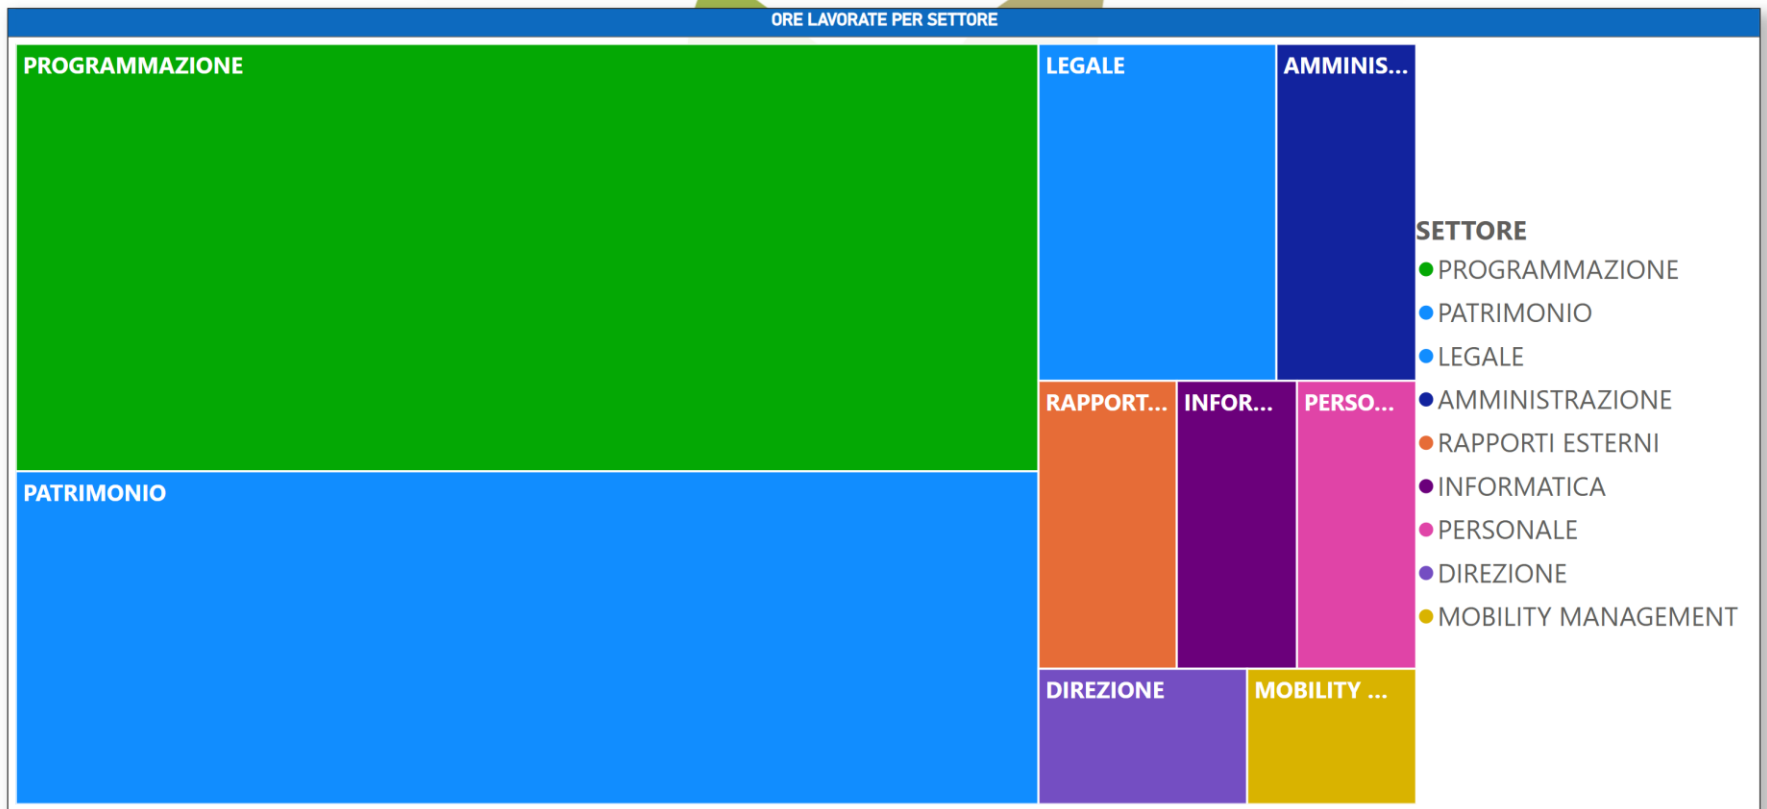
ORE LAVORATE PER SETTORE

PROGRAMMAZIONE

PATRIMONIO

LEGALE

AMMINIS...

RAPPORT...

INFOR...

PERSO...

DIREZIONE

MOBILITY ...

SETTORE
PROGRAMMAZIONE
PATRIMONIO
LEGALE
AMMINISTRAZIONE
RAPPORTI ESTERNI
INFORMATICA
PERSONALE
DIREZIONE
MOBILITY MANAGEMENT